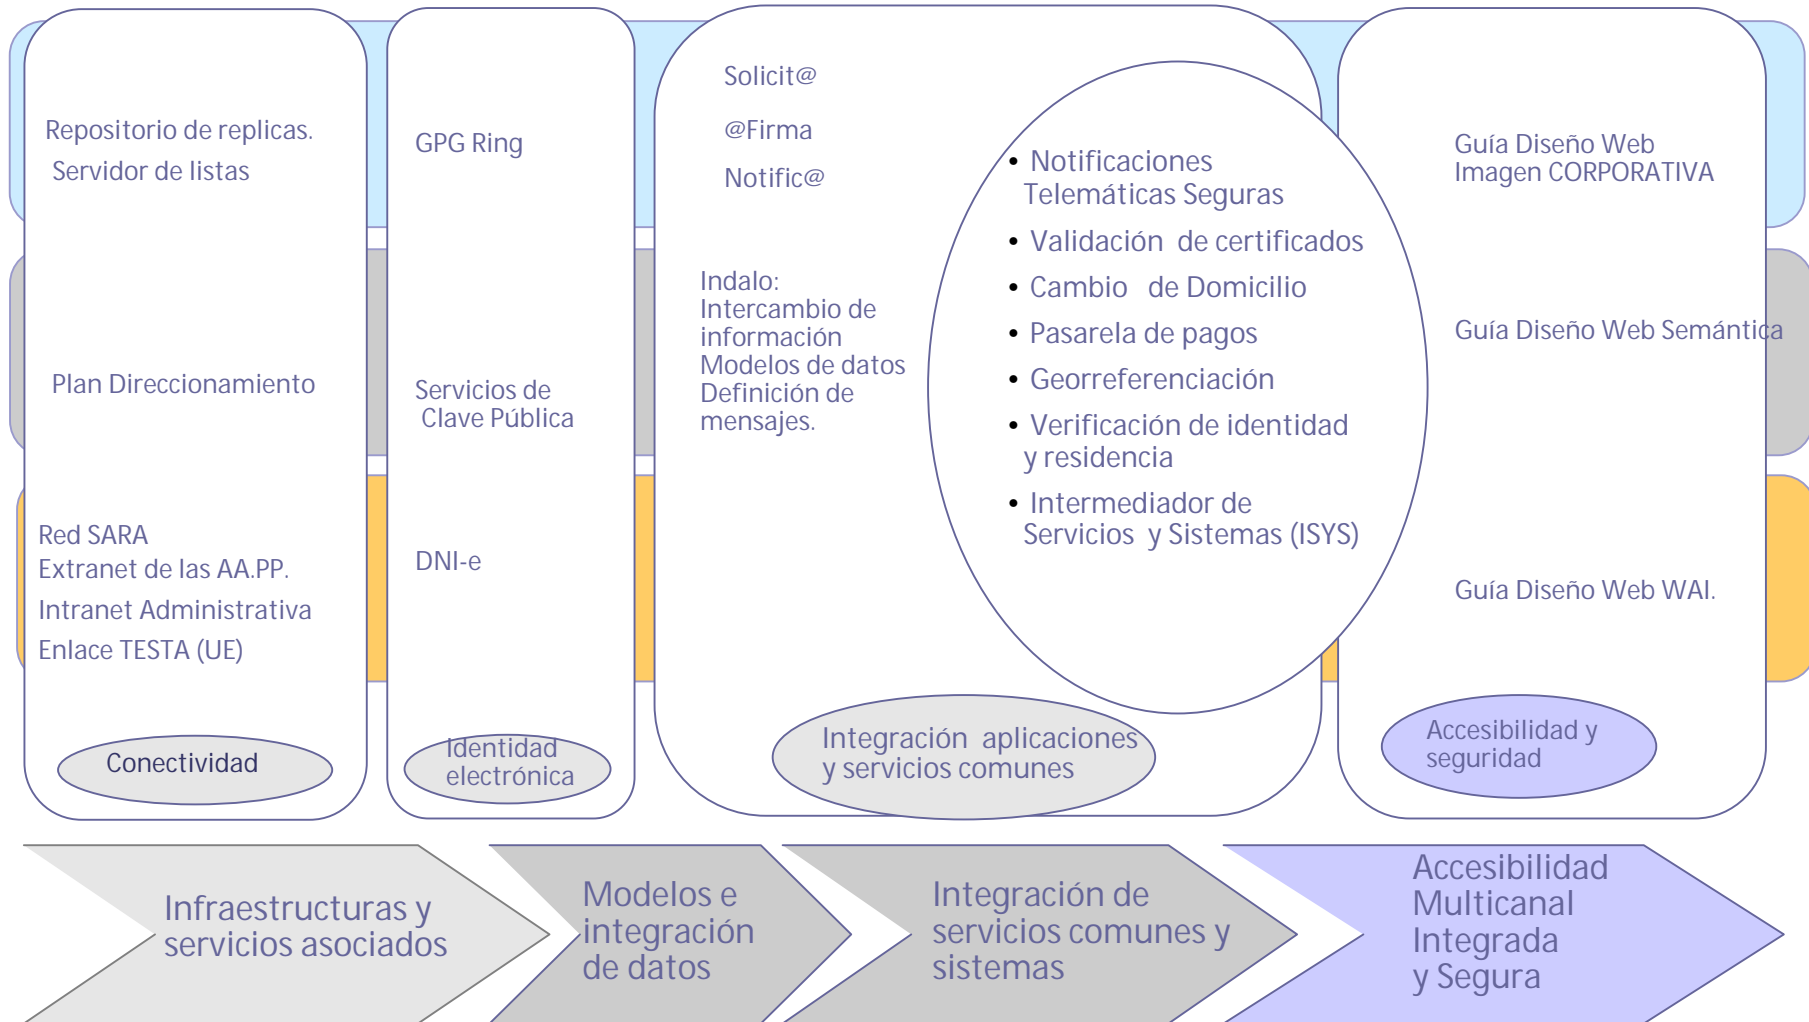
Repositorio de replicas.
Servidor de listas

Plan Direccionamiento

Red SARA
Extranet de las AA.PP.
Intranet Administrativa
Enlace TESTA (UE)

Conectividad

GPG Ring

Servicios de Clave Pública

DNI-e

Identidad electrónica

Solicit@

@Firma

Notific@

Indalo: Intercambio de información Modelos de datos Definición de mensajes.

• Notificaciones Telemáticas Seguras
• Validación de certificados
• Cambio de Domicilio
• Pasarela de pagos
• Georreferenciación
• Verificación de identidad y residencia
• Intermediador de Servicios y Sistemas (ISYS)

Integración aplicaciones y servicios comunes

Guía Diseño Web Imagen CORPORATIVA

Guía Diseño Web Semántica

Guía Diseño Web WAI.

Accesibilidad y seguridad

Infraestructuras y servicios asociados

Modelos e integración de datos

Integración de servicios comunes y sistemas

Accesibilidad Multicanal Integrada y Segura